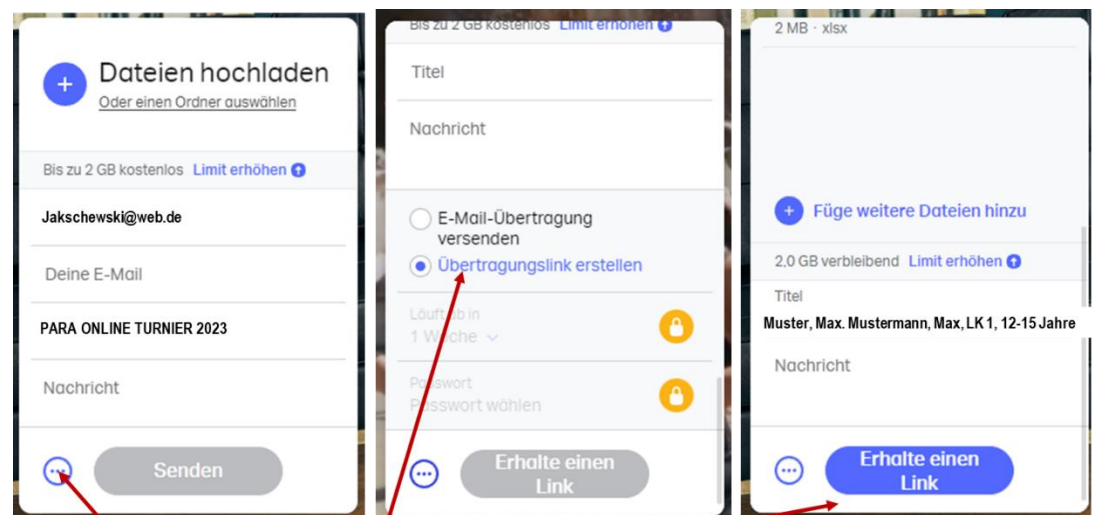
Dateien hochladen
Oder einen Ordner auswählen

Bis zu 2 GB kostenlos Limit erhöhen

Jakschewski@web.de

Deine E-Mail

PARA ONLINE TURNIER 2023

Nachricht

Senden

Bis zu 2 GB kostenlos Limit erhöhen

Titel

Nachricht

E-Mail-Übertragung versenden

Übertragungslink erstellen

Läuft ab in
1 Woche

Passwort
Passwort wählen

Erhalte einen Link

2 MB · xlsx

Füge weitere Dateien hinzu

2,0 GB verbleibend Limit erhöhen

Titel

Muster, Max. Mustermann, Max, LK 1, 12-15 Jahre

Nachricht

Erhalte einen Link